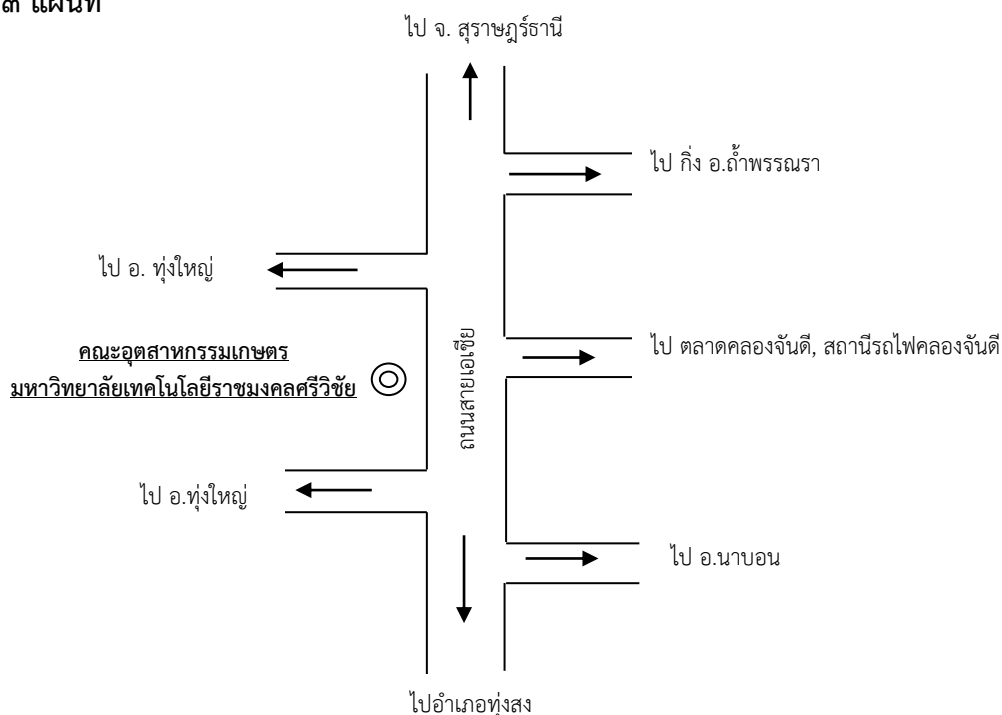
๓ แผนที่

ไป จ. สุราษฎร์ธานี

ไป กิ่ง อ.ถ้ำพรรณรา

ไป อ. ทุ่งใหญ่

ถนนสายเอเชีย

ไป ตลาดคลองจันดี, สถานีรถไฟคลองจันดี

คณะอุตสาหกรรมเกษตร
มหาวิทยาลัยเทคโนโลยีราชมงคลศรีวิชัย

ไป อ.ทุ่งใหญ่

ไป อ.นาบอน

ไปอำเภอทุ่งสง